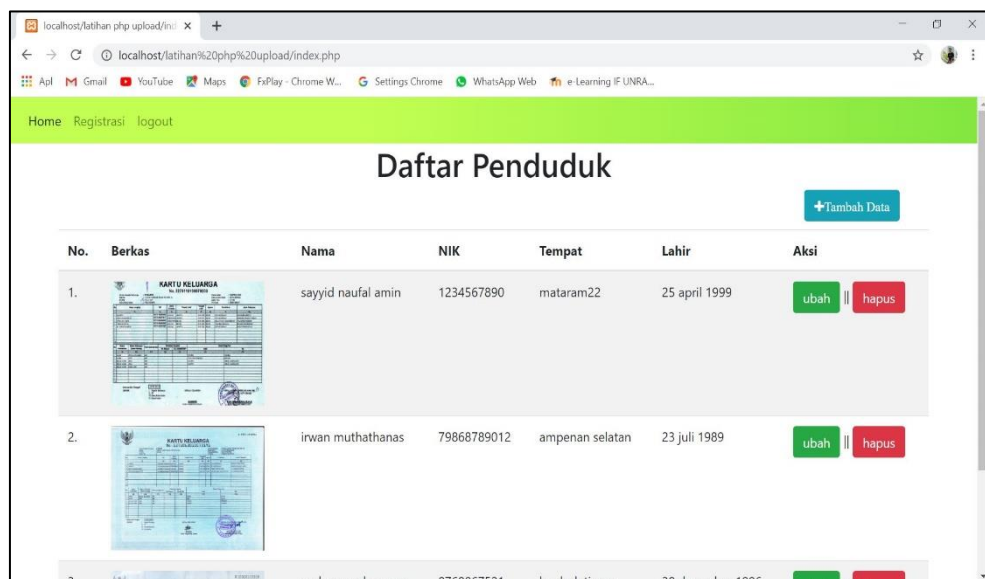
localhost/latihan php upload/ind ×
+
localhost/latihan%20php%20upload/index.php
Apl Gmail YouTube Maps FxPlay - Chrome W... Settings Chrome WhatsApp Web e-Learning IF UNRA...

Home Registrasi logout

Daftar Penduduk

+Tambah Data

| No. | Berkas | Nama | NIK | Tempat | Lahir | Aksi |
|---|---|---|---|---|---|---|
| 1. | KARTU KELUARGA | sayyid naufal amin | 1234567890 | mataram22 | 25 april 1999 | ubah ‖ hapus |
| 2. | KARTU KELUARGA | irwan muthathanas | 79868789012 | ampenan selatan | 23 juli 1989 | ubah ‖ hapus |
| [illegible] | | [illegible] | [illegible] | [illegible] | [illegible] | |